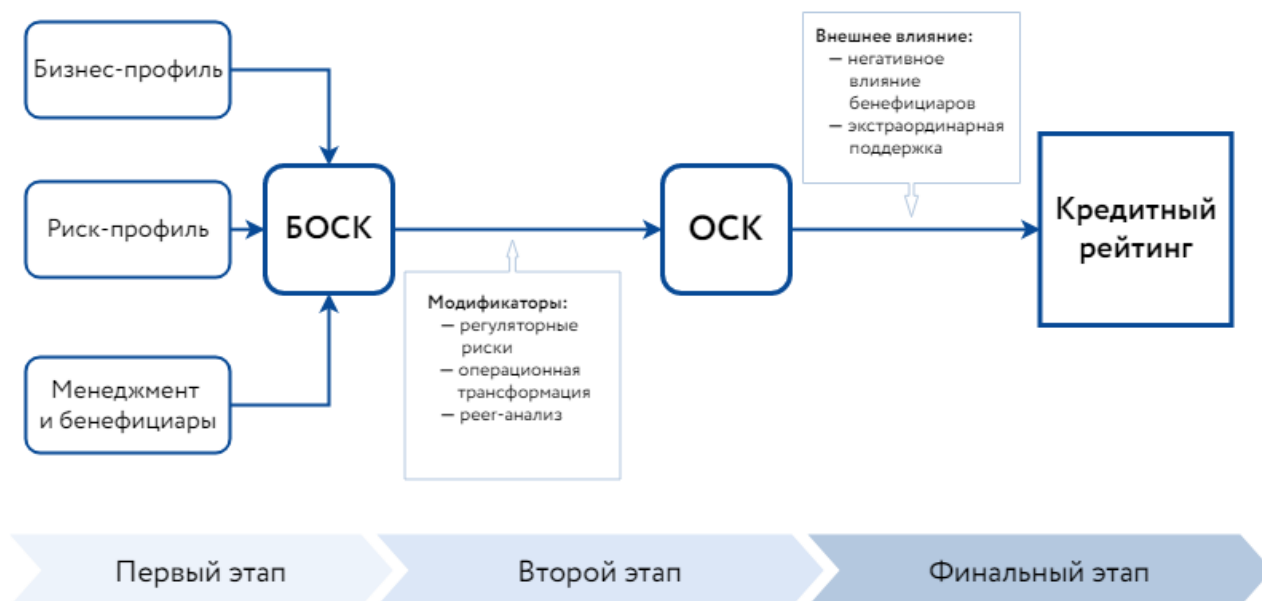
Бизнес-профиль

Риск-профиль

Менеджмент и бенефициары

БОСК

Модификаторы:
— регуляторные риски
— операционная трансформация
— peer-анализ

ОСК

Внешнее влияние:
— негативное влияние бенефициаров
— экстраординарная поддержка

Кредитный рейтинг

Первый этап

Второй этап

Финальный этап